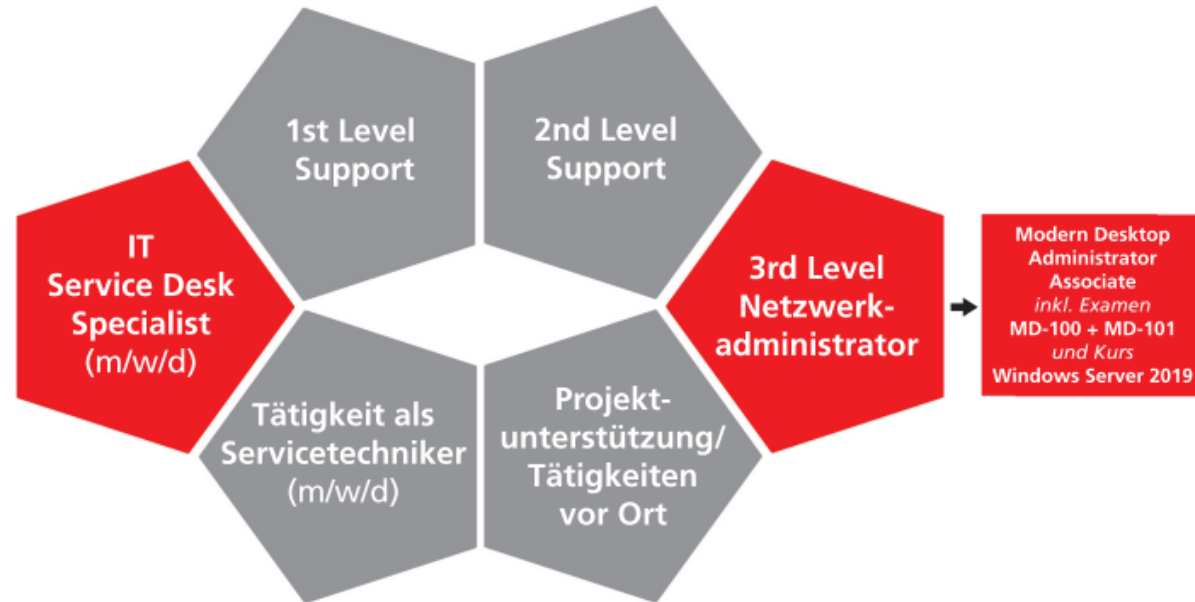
1st Level Support

2nd Level Support

IT Service Desk Specialist (m/w/d)

3rd Level Netzwerkadministrator

Modern Desktop Administrator Associate inkl. Examen MD-100 + MD-101 und Kurs Windows Server 2019

Tätigkeit als Servicetechniker (m/w/d)

Projektunterstützung/ Tätigkeiten vor Ort